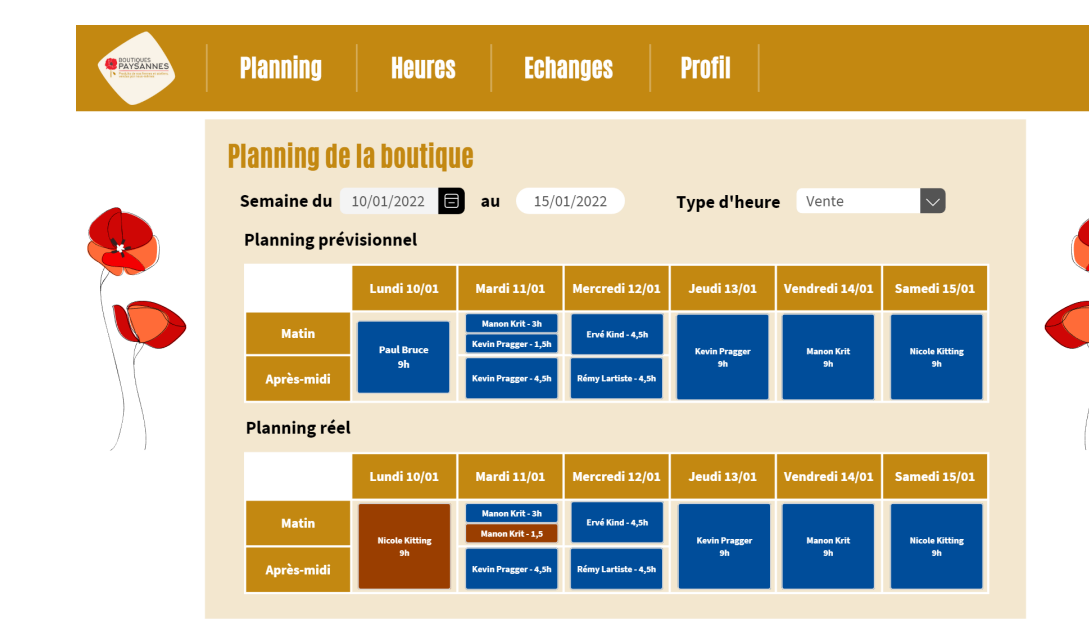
BOUTIQUES PAYSANNES

Planning | Heures | Echanges | Profil

Planning de la boutique

Semaine du 10/01/2022 au 15/01/2022 Type d'heure Vente

Planning prévisionnel

| | Lundi 10/01 | Mardi 11/01 | Mercredi 12/01 | Jeudi 13/01 | Vendredi 14/01 | Samedi 15/01 |
|---|---|---|---|---|---|---|
| Matin | Paul Bruce 9h | Manon Krit - 3h<br>Kevin Pragger - 1,5h | Ervé Kind - 4,5h | Kevin Pragger 9h | Manon Krit 9h | Nicole Kitting 9h |
| Après-midi | | Kevin Pragger - 4,5h | Rémy Lartiste - 4,5h | | | |

Planning réel

| | Lundi 10/01 | Mardi 11/01 | Mercredi 12/01 | Jeudi 13/01 | Vendredi 14/01 | Samedi 15/01 |
|---|---|---|---|---|---|---|
| Matin | Nicole Kitting 9h | Manon Krit - 3h<br>Manon Krit - 1,5 | Ervé Kind - 4,5h | Kevin Pragger 9h | Manon Krit 9h | Nicole Kitting 9h |
| Après-midi | | Kevin Pragger - 4,5h | Rémy Lartiste - 4,5h | | | |